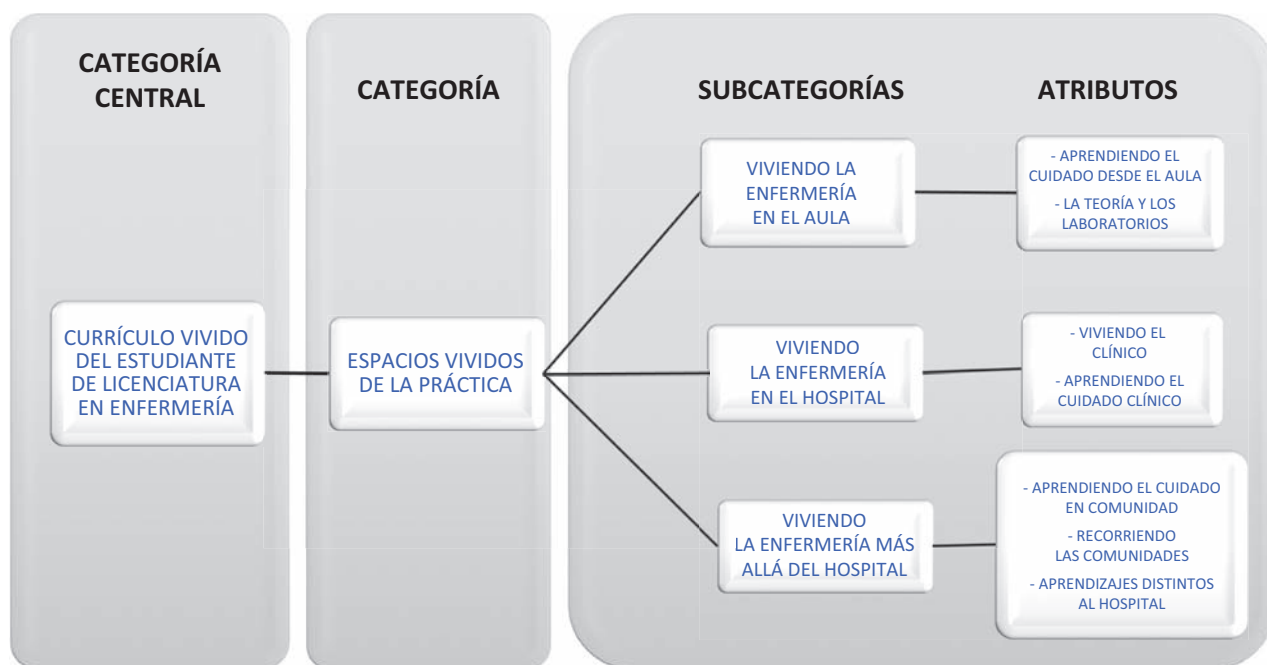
CATEGORÍA CENTRAL

CATEGORÍA

SUBCATEGORÍAS

ATRIBUTOS

CURRÍCULO VIVIDO DEL ESTUDIANTE DE LICENCIATURA EN ENFERMERÍA

ESPACIOS VIVIDOS DE LA PRÁCTICA

VIVIENDO LA ENFERMERÍA EN EL AULA

- APRENDIENDO EL CUIDADO DESDE EL AULA
- LA TEORÍA Y LOS LABORATORIOS

VIVIENDO LA ENFERMERÍA EN EL HOSPITAL

- VIVIENDO EL CLÍNICO
- APRENDIENDO EL CUIDADO CLÍNICO

VIVIENDO LA ENFERMERÍA MÁS ALLÁ DEL HOSPITAL

- APRENDIENDO EL CUIDADO EN COMUNIDAD
- RECORRIENDO LAS COMUNIDADES
- APRENDIZAJES DISTINTOS AL HOSPITAL